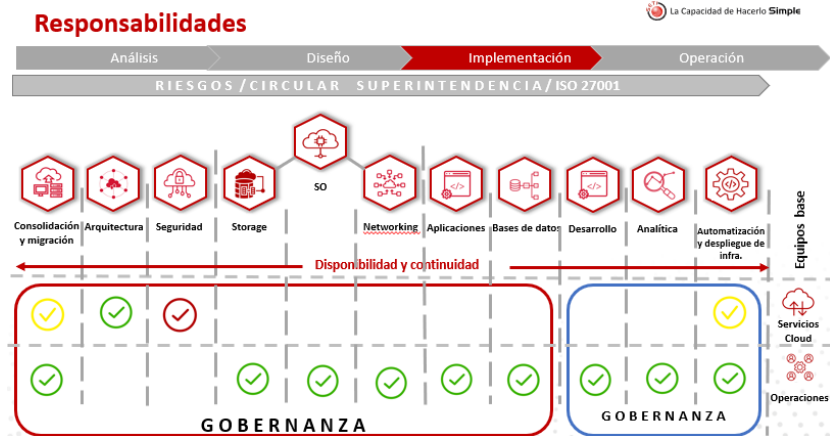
Responsabilidades

La Capacidad de Hacerlo Simple

Análisis | Diseño | Implementación | Operación

RIESGOS / CIRCULAR SUPERINTENDENCIA / ISO 27001

SO

Consolidación y migración | Arquitectura | Seguridad | Storage | Networking | Aplicaciones | Bases de datos | Desarrollo | Analítica | Automatización y despliegue de infra.

Equipos base

Disponibilidad y continuidad

Servicios Cloud

Operaciones

GOBERNANZA

GOBERNANZA